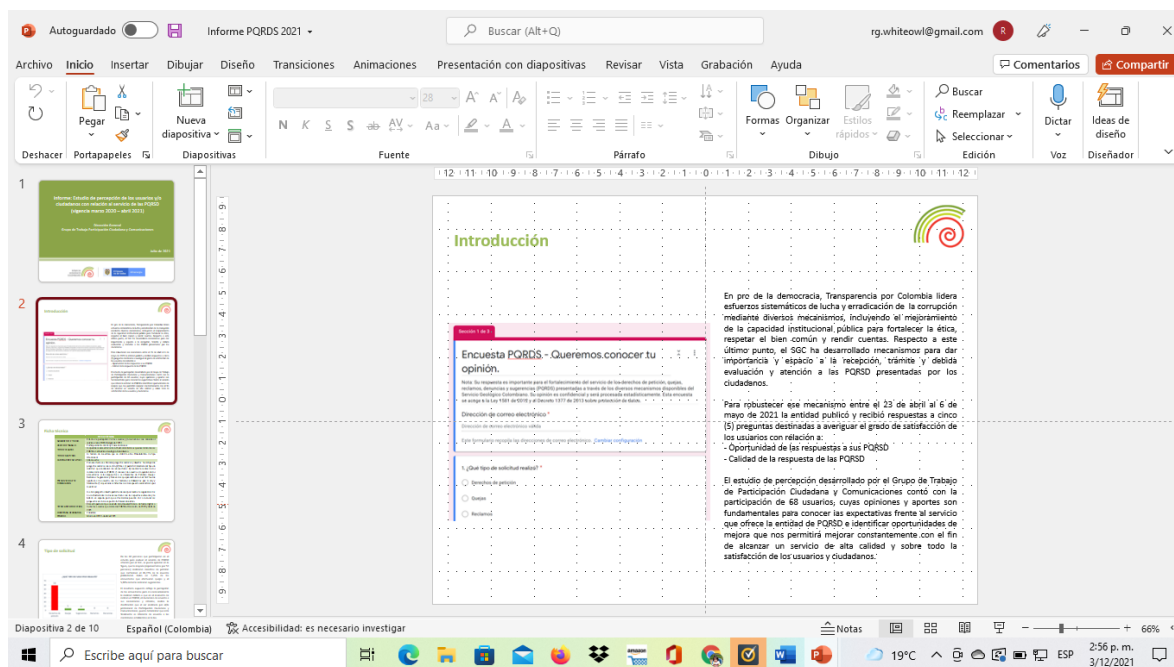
Autoguardado Informe PQRDS 2021 Buscar (Alt+Q) rg.whiteowl@gmail.com

Archivo Inicio Insertar Dibujar Diseño Transiciones Animaciones Presentación con diapositivas Revisar Vista Grabación Ayuda Comentarios Compartir

Deshacer Pegar Portapapeles Nueva diapositiva Diapositivas 28 N K S S ab AV Aa A Fuente Párrafo Formas Organizar Estilos rápidos Dibujo Buscar Reemplazar Seleccionar Edición Dictar Voz Ideas de diseño Diseñador

1
Informe: Estudio de percepción de los usuarios y/o ciudadanos con relación al servicio de las PQRSD (vigencia marzo 2020 – abril 2021)

2
Introducción

3
Matriz técnica

4
Tipo de solicitud

Introducción

Sección 1 de 3
Encuesta PQRDS - Queremos conocer tu opinión.
Nota: Su respuesta es importante para el fortalecimiento del servicio de los derechos de petición, quejas, reclamos, denuncias y sugerencias (PQRDS) presentadas a través de los diversos mecanismos disponibles del Servicio Geológico Colombiano. Su opinión es confidencial y será procesada estadísticamente. Esta encuesta se acoge a la Ley 1581 de 2012 y al Decreto 1377 de 2013 sobre protección de datos.
Dirección de correo electrónico *
Dirección de correo electrónico válida
Este formulario recopila las direcciones de correo electrónico. Cambiar configuración
1. ¿Qué tipo de solicitud realizó? *
Derecho de petición
Queja
Reclamo

En pro de la democracia, Transparencia por Colombia lidera esfuerzos sistemáticos de lucha y erradicación de la corrupción mediante diversos mecanismos, incluyendo el mejoramiento de la capacidad institucional pública para fortalecer la ética, respetar el bien común y rendir cuentas. Respecto a este último punto, el SGC ha desarrollado mecanismos para dar importancia y espacio a la recepción, trámite y debida evaluación y atención a las PQRSD presentadas por los ciudadanos.

Para robustecer ese mecanismo entre el 23 de abril al 6 de mayo de 2021 la entidad publicó y recibió respuestas a cinco (5) preguntas destinadas a averiguar el grado de satisfacción de los usuarios con relación a:
- Oportunidad de las respuestas a sus PQRSD
- Calidad de la respuesta de las PQRSD

El estudio de percepción desarrollado por el Grupo de Trabajo de Participación Ciudadana y Comunicaciones contó con la participación de 68 usuarios, cuyas opiniones y aportes son fundamentales para conocer las expectativas frente al servicio que ofrece la entidad de PQRSD e identificar oportunidades de mejora que nos permitirá mejorar constantemente con el fin de alcanzar un servicio de alta calidad y sobre todo la satisfacción de los usuarios y ciudadanos.

Diapositiva 2 de 10 Español (Colombia) Accesibilidad: es necesario investigar Notas 66%

Escribe aquí para buscar 19°C ESP 2:56 p. m. 3/12/2021